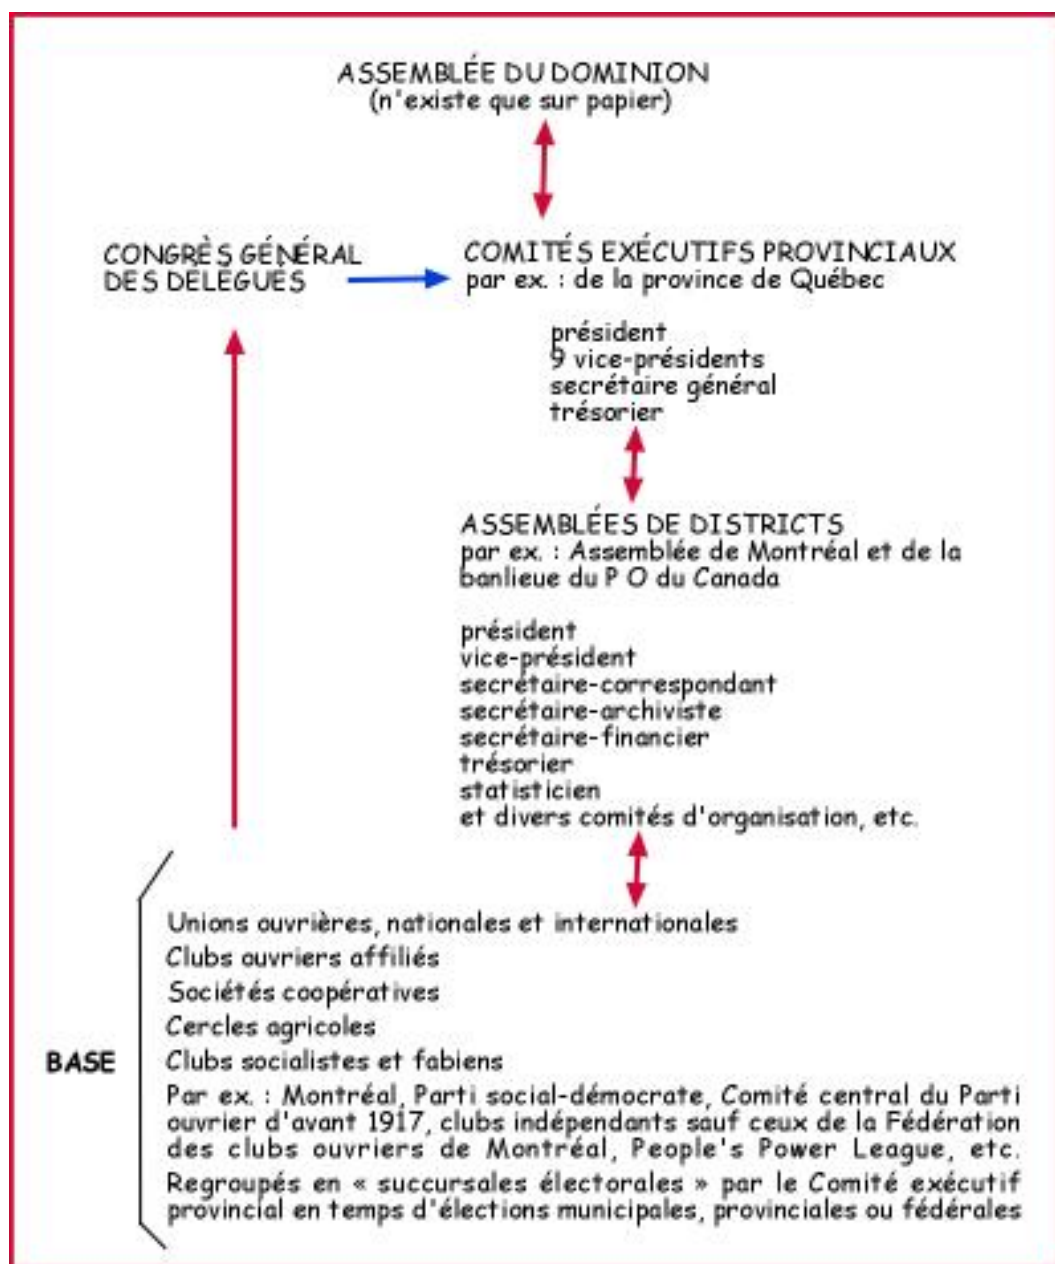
ASSEMBLÉE DU DOMINION
(n'existe que sur papier)

CONGRÈS GÉNÉRAL DES DÉLÉGUÉS

COMITÉS EXÉCUTIFS PROVINCIAUX
par ex. : de la province de Québec

président
9 vice-présidents
secrétaire général
trésorier

ASSEMBLÉES DE DISTRICTS
par ex. : Assemblée de Montréal et de la banlieue du P O du Canada

président
vice-président
secrétaire-correspondant
secrétaire-archiviste
secrétaire-financier
trésorier
statisticien
et divers comités d'organisation, etc.

BASE

Unions ouvrières, nationales et internationales
Clubs ouvriers affiliés
Sociétés coopératives
Cercles agricoles
Clubs socialistes et fabiens
Par ex. : Montréal, Parti social-démocrate, Comité central du Parti ouvrier d'avant 1917, clubs indépendants sauf ceux de la Fédération des clubs ouvriers de Montréal, People's Power League, etc.
Regroupés en « succursales électorales » par le Comité exécutif provincial en temps d'élections municipales, provinciales ou fédérales